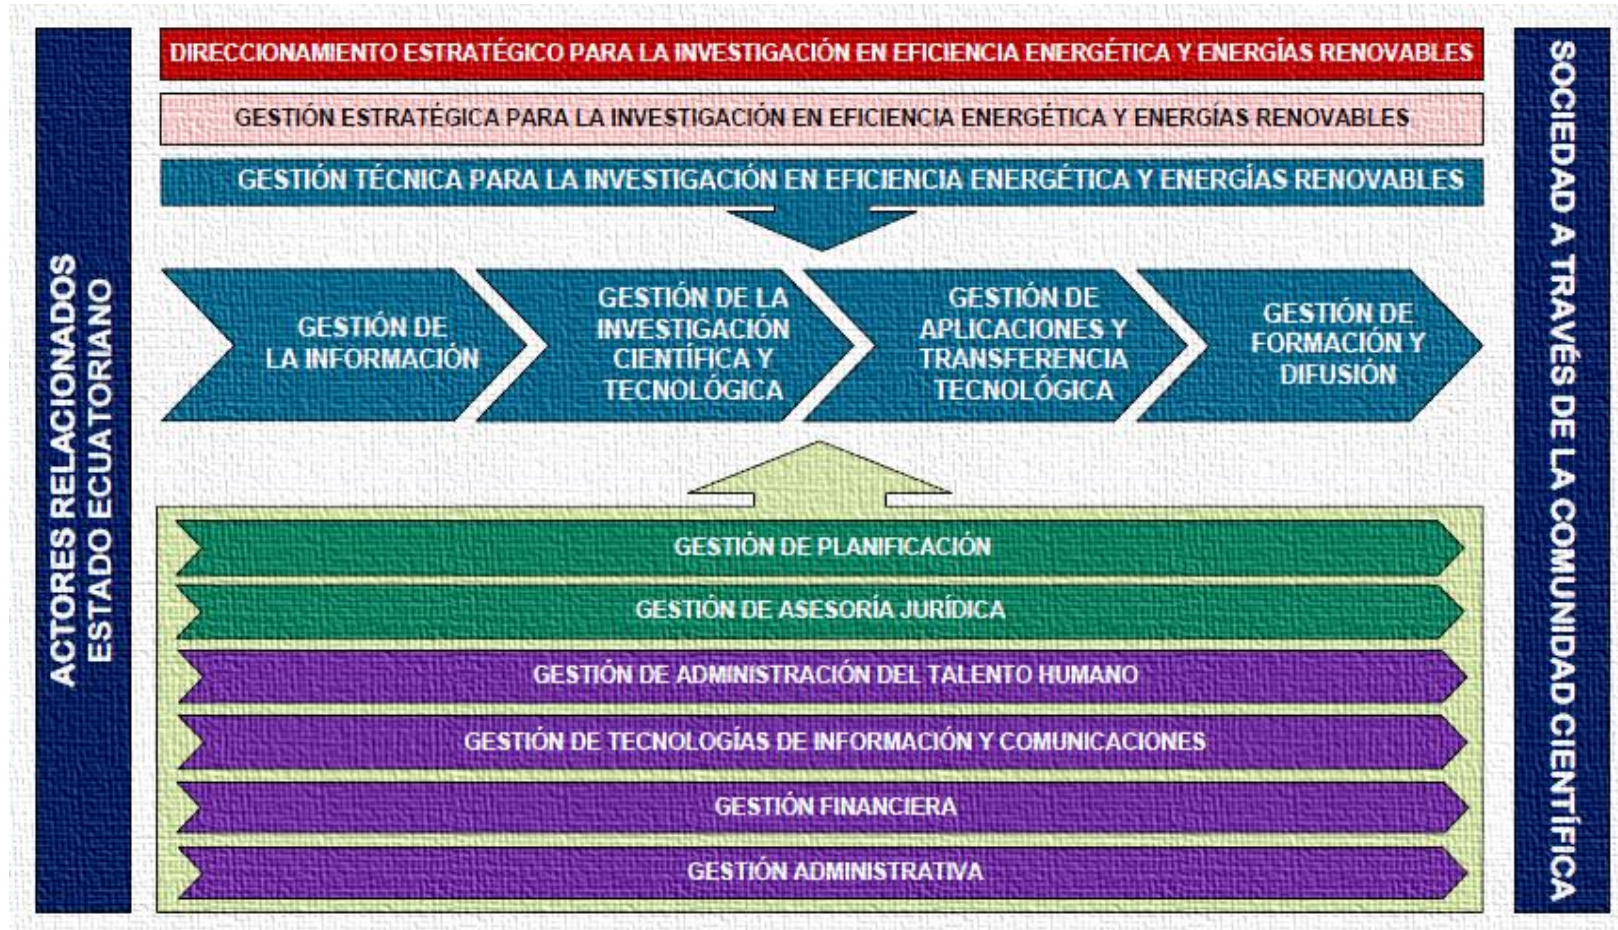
ACTORES RELACIONADOS
ESTADO ECUATORIANO

DIRECCIONAMIENTO ESTRATÉGICO PARA LA INVESTIGACIÓN EN EFICIENCIA ENERGÉTICA Y ENERGÍAS RENOVABLES

GESTIÓN ESTRATÉGICA PARA LA INVESTIGACIÓN EN EFICIENCIA ENERGÉTICA Y ENERGÍAS RENOVABLES

GESTIÓN TÉCNICA PARA LA INVESTIGACIÓN EN EFICIENCIA ENERGÉTICA Y ENERGÍAS RENOVABLES

GESTIÓN DE LA INFORMACIÓN

GESTIÓN DE LA INVESTIGACIÓN CIENTÍFICA Y TECNOLÓGICA

GESTIÓN DE APLICACIONES Y TRANSFERENCIA TECNOLÓGICA

GESTIÓN DE FORMACIÓN Y DIFUSIÓN

GESTIÓN DE PLANIFICACIÓN

GESTIÓN DE ASESORÍA JURÍDICA

GESTIÓN DE ADMINISTRACIÓN DEL TALENTO HUMANO

GESTIÓN DE TECNOLOGÍAS DE INFORMACIÓN Y COMUNICACIONES

GESTIÓN FINANCIERA

GESTIÓN ADMINISTRATIVA

SOCIEDAD A TRAVÉS DE LA COMUNIDAD CIENTÍFICA